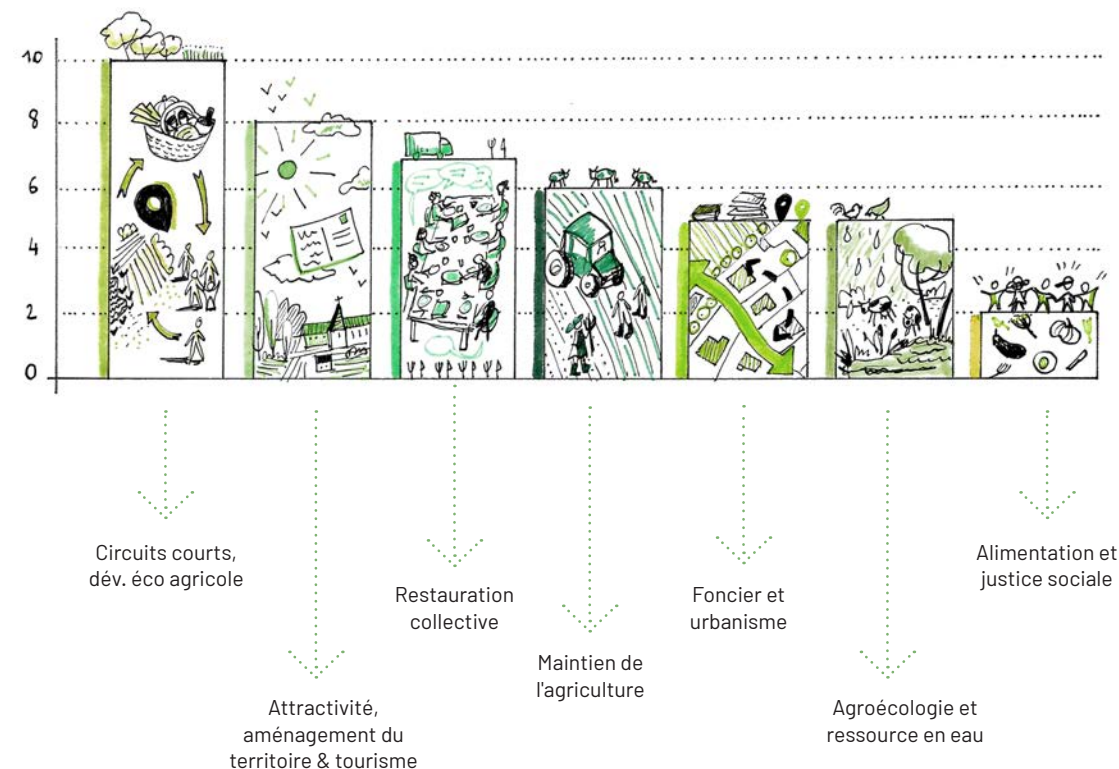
10
8
6
4
2
0

Circuits courts, dév. éco agricole

Attractivité, aménagement du territoire & tourisme

Restauration collective

Maintien de l'agriculture

Foncier et urbanisme

Agroécologie et ressource en eau

Alimentation et justice sociale